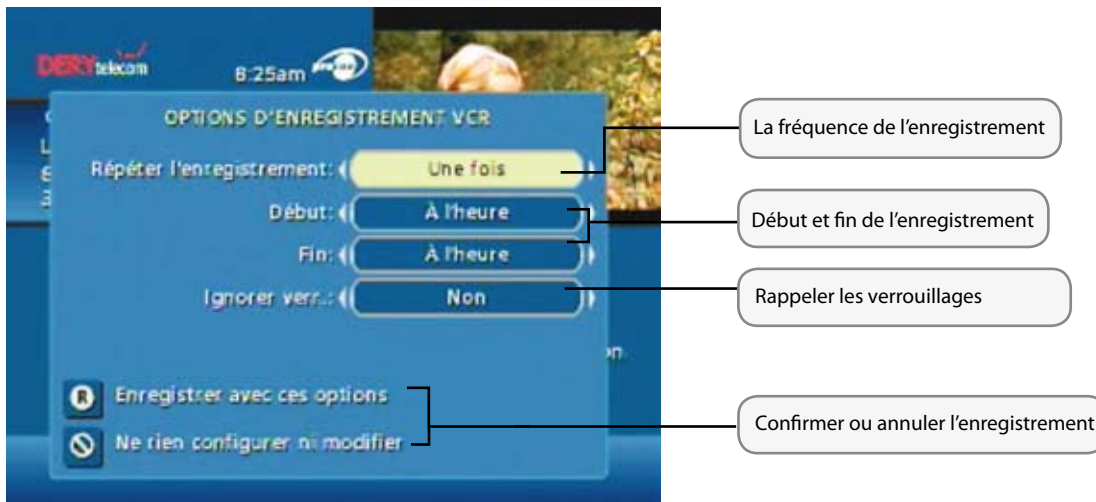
DERY telecom
8:25am

OPTIONS D'ENREGISTREMENT VCR

Répéter l'enregistrement: Une fois
Début: À l'heure
Fin: À l'heure
Ignorer verr.: Non

R Enregistrer avec ces options
Ne rien configurer ni modifier

La fréquence de l'enregistrement

Début et fin de l'enregistrement

Rappeler les verrouillages

Confirmer ou annuler l'enregistrement